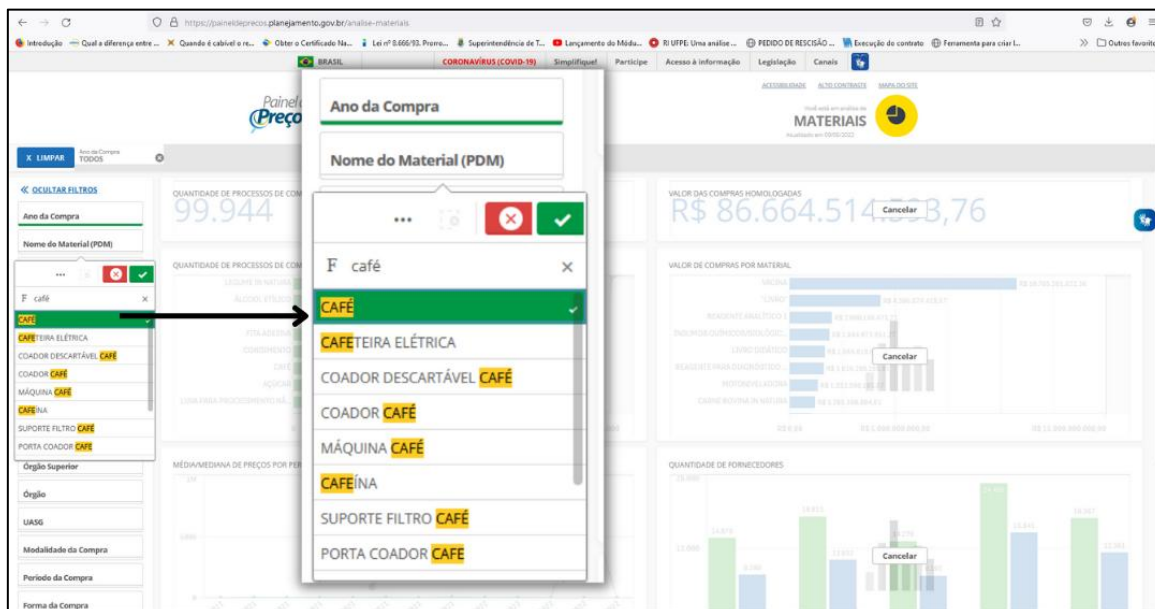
https://paineldeprecos.planejamento.gov.br/analise-materiais

Introdução | Qual a diferença entre ... | Quando é cabível o re... | Obter o Certificado Na... | Lei nº 8.666/93. Promo... | Superintendência de T... | Lançamento do Módu... | RI UFPE: Uma análise ... | PEDIDO DE RESCISÃO ... | Execução do contrato | Ferramenta para criar l... | Outros favoritos

BRASIL | CORONAVÍRUS (COVID-19) | Simplifique! | Participe | Acesso à informação | Legislação | Canais

ACESSIBILIDADE | ALTO CONTRASTE | MAPA DO SITE

Painel de Preços

Você está em análise de MATERIAIS

X LIMPAR | Ano da Compra TODOS

« OCULTAR FILTROS

Ano da Compra

Nome do Material (PDM)

F café

CAFÉ
CAFETEIRA ELÉTRICA
COADOR DESCARTÁVEL CAFÉ
COADOR CAFÉ
MÁQUINA CAFÉ
CAFEÍNA
SUPORTE FILTRO CAFÉ
PORTA COADOR CAFE

Órgão Superior

Órgão

UASG

Modalidade da Compra

Período da Compra

Forma da Compra

QUANTIDADE DE PROCESSOS DE COM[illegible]

99.944

QUANTIDADE DE PROCESSOS DE COM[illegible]

MÉDIA/MEDIANA DE PREÇOS POR PER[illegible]

VALOR DAS COMPRAS HOMOLOGADAS

R$ 86.664.514.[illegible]3,76

Cancelar

VALOR DE COMPRAS POR MATERIAL

Cancelar

QUANTIDADE DE FORNECEDORES

Cancelar

Ano da Compra

Nome do Material (PDM)

F café

CAFÉ
CAFETEIRA ELÉTRICA
COADOR DESCARTÁVEL CAFÉ
COADOR CAFÉ
MÁQUINA CAFÉ
CAFEÍNA
SUPORTE FILTRO CAFÉ
PORTA COADOR CAFE